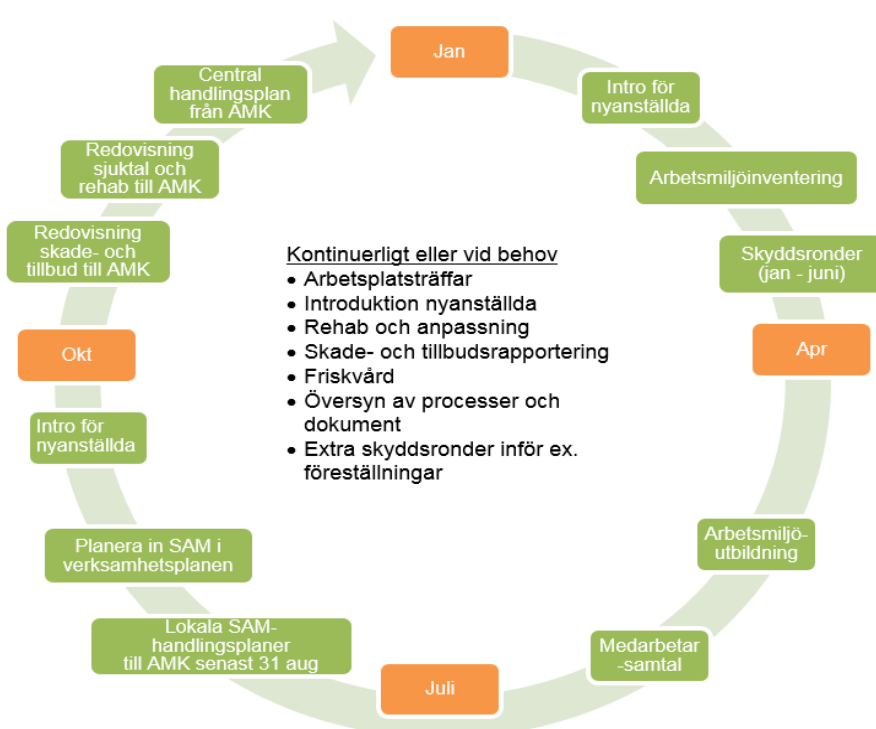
Jan

Intro för nyanställda

Arbetsmiljöinventering

Skyddsronder (jan - juni)

Apr

Arbetsmiljö-utbildning

Medarbetar -samtal

Juli

Lokala SAM-handlingsplaner till AMK senast 31 aug

Planera in SAM i verksamhetsplanen

Intro för nyanställda

Okt

Redovisning skade- och tillbud till AMK

Redovisning sjuktal och rehab till AMK

Central handlingsplan från AMK

Kontinuerligt eller vid behov
• Arbetsplatsträffar
• Introduktion nyanställda
• Rehab och anpassning
• Skade- och tillbudsrapportering
• Friskvård
• Översyn av processer och dokument
• Extra skyddsronder inför ex. föreställningar